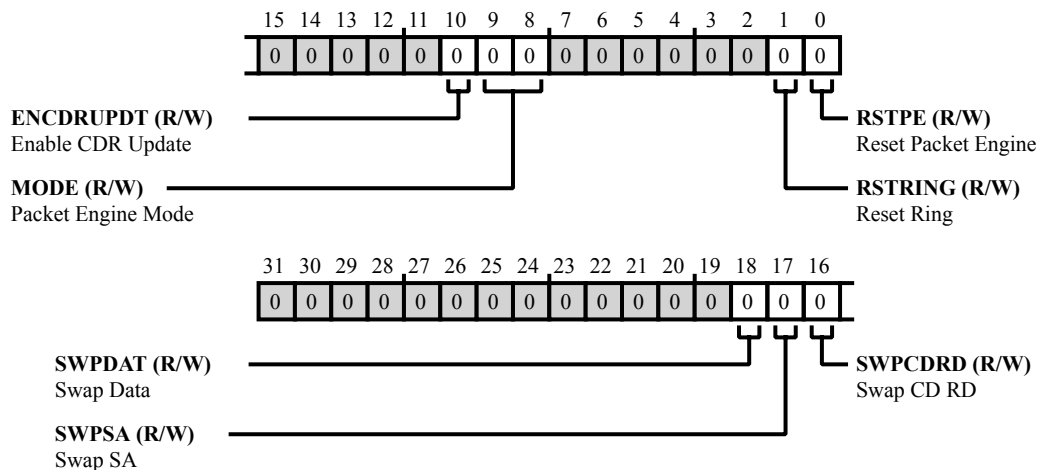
15 14 13 12 11 10 9 8 7 6 5 4 3 2 1 0

| 0 | 0 | 0 | 0 | 0 | 0 | 0 | 0 | 0 | 0 | 0 | 0 | 0 | 0 | 0 | 0 |
|---|---|---|---|---|---|---|---|---|---|---|---|---|---|---|---|

**ENCDRUPDT (R/W)**
Enable CDR Update

**MODE (R/W)**
Packet Engine Mode

**RSTPE (R/W)**
Reset Packet Engine

**RSTRING (R/W)**
Reset Ring

31 30 29 28 27 26 25 24 23 22 21 20 19 18 17 16

| 0 | 0 | 0 | 0 | 0 | 0 | 0 | 0 | 0 | 0 | 0 | 0 | 0 | 0 | 0 | 0 |
|---|---|---|---|---|---|---|---|---|---|---|---|---|---|---|---|

**SWPDAT (R/W)**
Swap Data

**SWPSA (R/W)**
Swap SA

**SWPCDRD (R/W)**
Swap CD RD